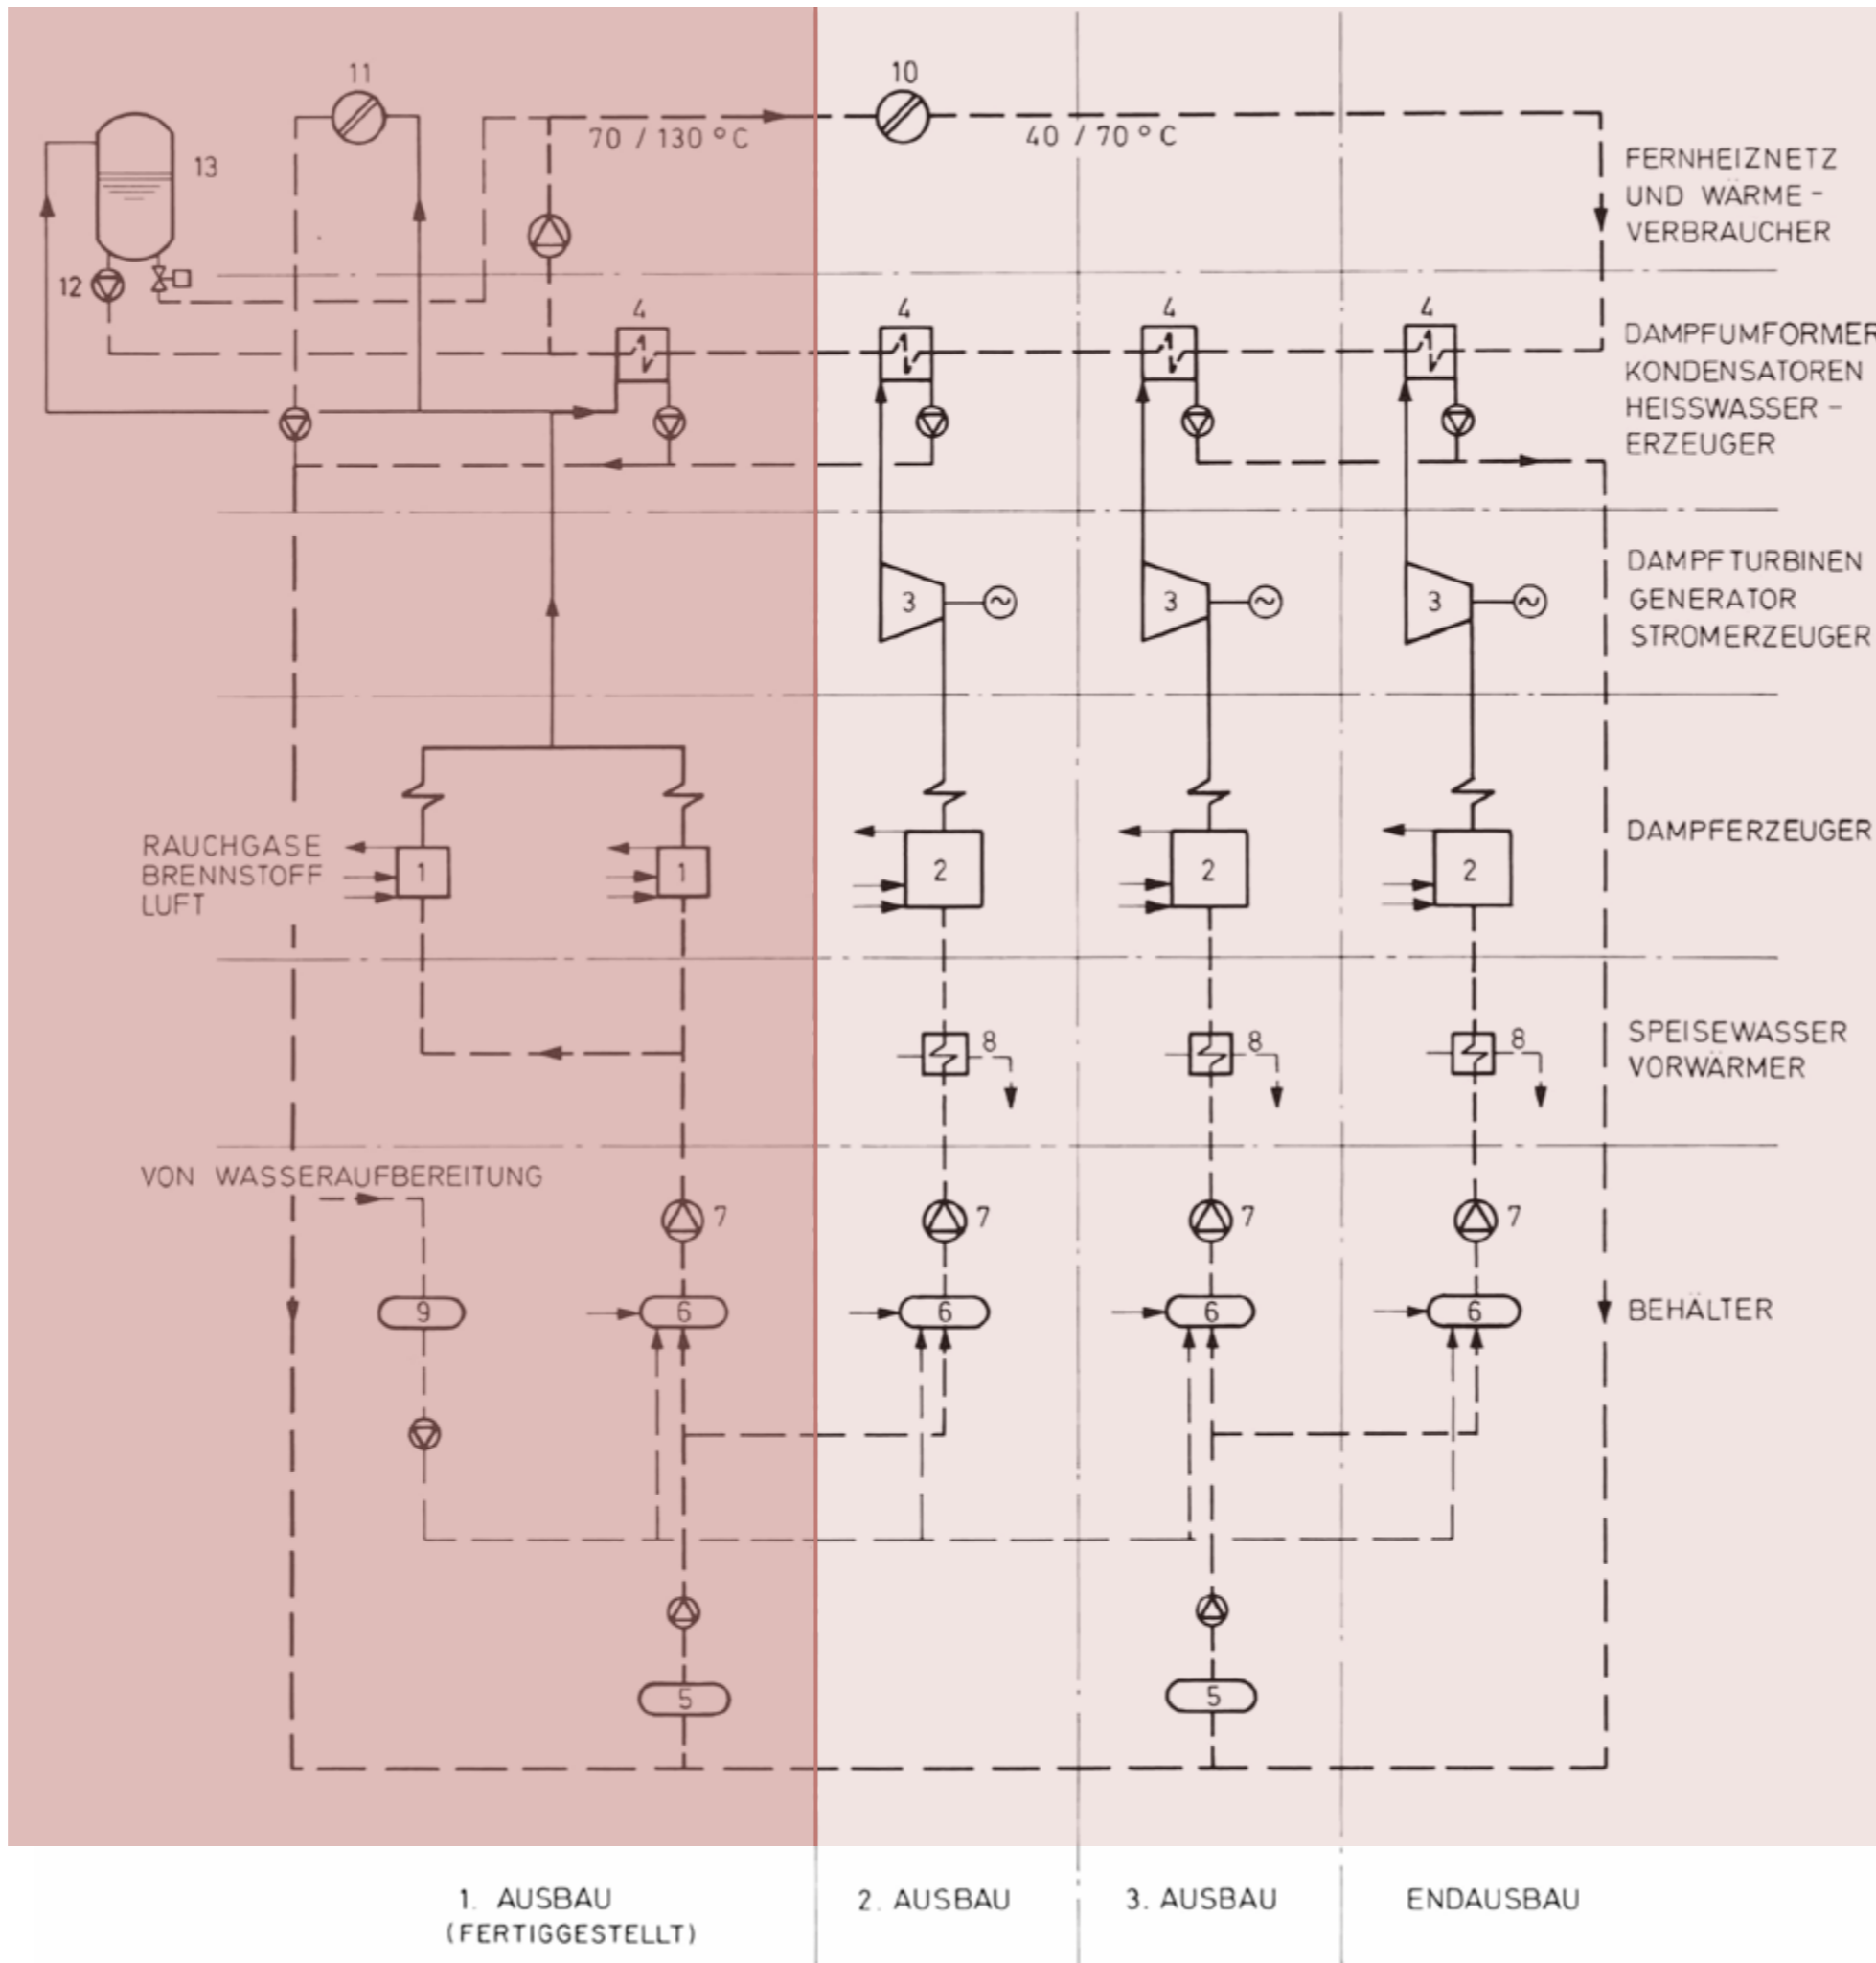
11
10
13
70 / 130 °C
40 / 70 °C
FERNHEIZNETZ UND WÄRME - VERBRAUCHER
12
4
4
4
4
DAMPFUMFORMER KONDENSATOREN HEISSWASSER - ERZEUGER
3
3
3
DAMPFTURBINEN GENERATOR STROMERZEUGER
DAMPFERZEUGER
RAUCHGASE BRENNSTOFF LUFT
1
1
2
2
2
8
8
8
SPEISEWASSER VORWÄRMER
VON WASSERAUFBEREITUNG
7
7
7
7
9
6
6
6
6
BEHÄLTER
5
5
1. AUSBAU (FERTIGGESTELLT)
2. AUSBAU
3. AUSBAU
ENDAUSBAU